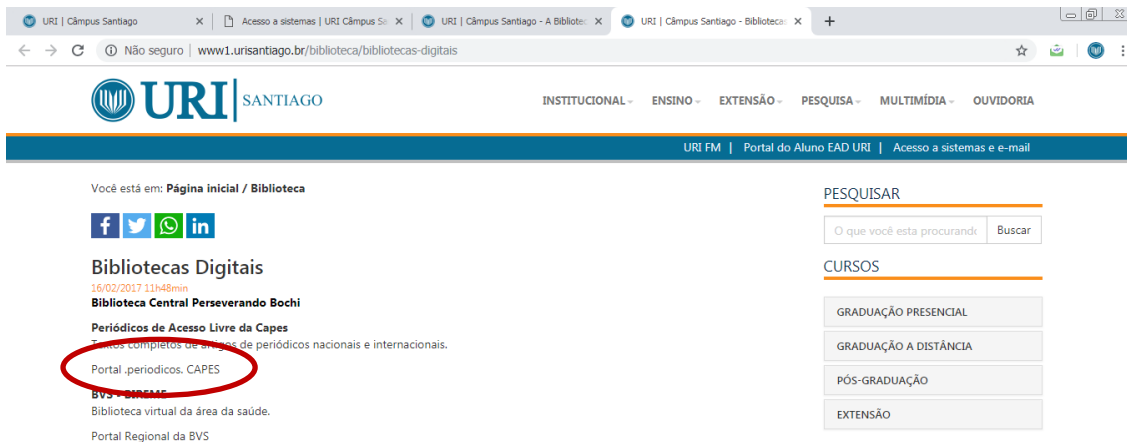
URI | Câmpus Santiago ×
Acesso a sistemas | URI Câmpus Sa ×
URI | Câmpus Santiago - A Bibliotec ×
URI | Câmpus Santiago - Bibliotecas ×
+

Não seguro | www1.urisantiago.br/biblioteca/bibliotecas-digitais

URI | SANTIAGO

INSTITUCIONAL ENSINO EXTENSÃO PESQUISA MULTIMÍDIA OUVIDORIA

URI FM | Portal do Aluno EAD URI | Acesso a sistemas e e-mail

Você está em: Página inicial / Biblioteca

Bibliotecas Digitais
16/02/2017 11h48min
Biblioteca Central Perseverando Bochi

Periódicos de Acesso Livre da Capes
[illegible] completos de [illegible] de periódicos nacionais e internacionais.

Portal .periodicos. CAPES

BVS - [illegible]
Biblioteca virtual da área da saúde.

Portal Regional da BVS

PESQUISAR
O que você esta procurando
Buscar

CURSOS
GRADUAÇÃO PRESENCIAL
GRADUAÇÃO A DISTÂNCIA
PÓS-GRADUAÇÃO
EXTENSÃO